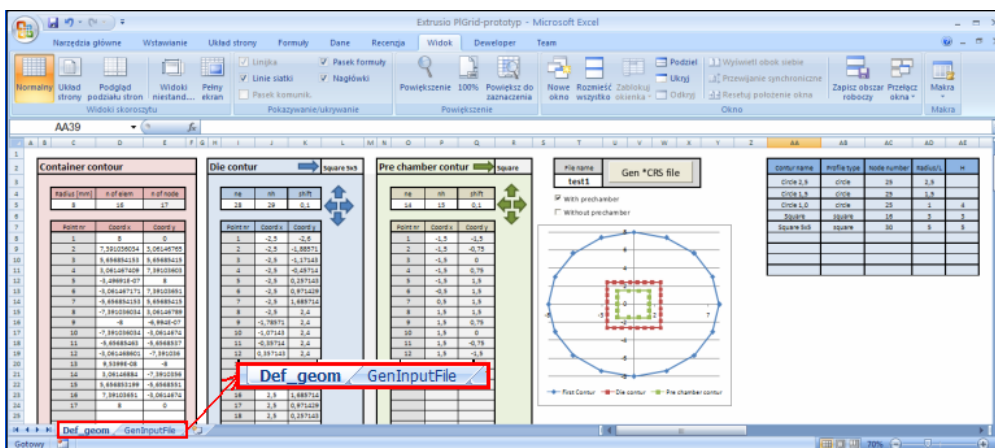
Extrusio PlGrid-prototyp - Microsoft Excel

Narzędzia główne Wstawianie Układ strony Formuły Dane Recenzja Widok Deweloper Team

Normalny Układ strony Podgląd podziału stron Widoki niestand... Pełny ekran
Widoki skoroszytu
Linijka Linie siatki Pasek komunik. Pasek formuły Nagłówki
Pokazywanie/ukrywanie
Powiększenie 100% Powiększ do zaznaczenia
Powiększenie
Nowe okno Rozmieść wszystko Zablokuj okienka Podziel Ukryj Odkryj Wyświetl obok siebie Przewijanie synchroniczne Resetuj położenie okna Zapisz obszar roboczy Przełącz okna
Okno
Makra
Makra

AA39

Container contour

| Radius [mm] | n of elem | n of node |
|---|---|---|
| 8 | 16 | 17 |

| Point nr | Coord x | Coord y |
|---|---|---|
| 1 | 8 | 0 |
| 2 | 7,391036034 | 3,06146765 |
| 3 | 5,656854113 | 5,65685415 |
| 4 | 3,061467409 | 7,39103603 |
| 5 | -3,49691E-07 | 8 |
| 6 | -3,061467171 | 7,39103601 |
| 7 | -5,656854113 | 5,65685415 |
| 8 | -7,391036034 | 3,06146789 |
| 9 | -8 | -6,9938-07 |
| 10 | -7,391036034 | -3,0614674 |
| 11 | -5,65685443 | -5,6568537 |
| 12 | -3,061468801 | -7,391036 |
| 13 | 9,53898E-08 | -8 |
| 14 | 3,06146884 | -7,3910356 |
| 15 | 5,656853391 | -5,6568551 |
| 16 | 7,39103601 | -3,0614674 |
| 17 | 8 | 0 |

Die contur

Square 5x5

| ne | nh | shift |
|---|---|---|
| 28 | 29 | 0,1 |

| Point nr | Coord x | Coord y |
|---|---|---|
| 1 | -2,5 | -2,5 |
| 2 | -2,5 | -1,88571 |
| 3 | -2,5 | -1,17143 |
| 4 | -2,5 | -0,45714 |
| 5 | -2,5 | 0,257143 |
| 6 | -2,5 | 0,971429 |
| 7 | -2,5 | 1,685714 |
| 8 | -2,5 | 2,4 |
| 9 | -1,78571 | 2,4 |
| 10 | -1,07143 | 2,4 |
| 11 | -0,35714 | 2,4 |
| 12 | 0,357143 | 2,4 |
| 16 | 2,5 | 1,685714 |
| 17 | 2,5 | 0,971429 |
| 18 | 2,5 | 0,257143 |

Pre chamber contur

Square

| ne | nh | shift |
|---|---|---|
| 14 | 15 | 0,1 |

| Point nr | Coord x | Coord y |
|---|---|---|
| 1 | -1,5 | -1,5 |
| 2 | -1,5 | -0,75 |
| 3 | -1,5 | 0 |
| 4 | -1,5 | 0,75 |
| 5 | -1,5 | 1,5 |
| 6 | -0,75 | 1,5 |
| 7 | 0 | 1,5 |
| 8 | 0,75 | 1,5 |
| 9 | 1,5 | 1,5 |
| 10 | 1,5 | 0,75 |
| 11 | 1,5 | 0 |
| 12 | 1,5 | -0,75 |
| 13 | 1,5 | -1,5 |

File name
test1
Gen *CRS file
With prechamber
Without prechamber

First Contur  Die contur  Pre chamber contur

| contur name | Profile type | Node number | Radius/L | H |
|---|---|---|---|---|
| Circle 2,5 | circle | 29 | 2,5 | |
| Circle 1,5 | circle | 29 | 1,5 | |
| Circle 1,0 | circle | 25 | 1 | 4 |
| Square | square | 16 | 3 | 3 |
| Square 5x5 | square | 30 | 5 | 5 |

Def_geom GenInputFile

Def_geom GenInputFile

Gotowy 70%